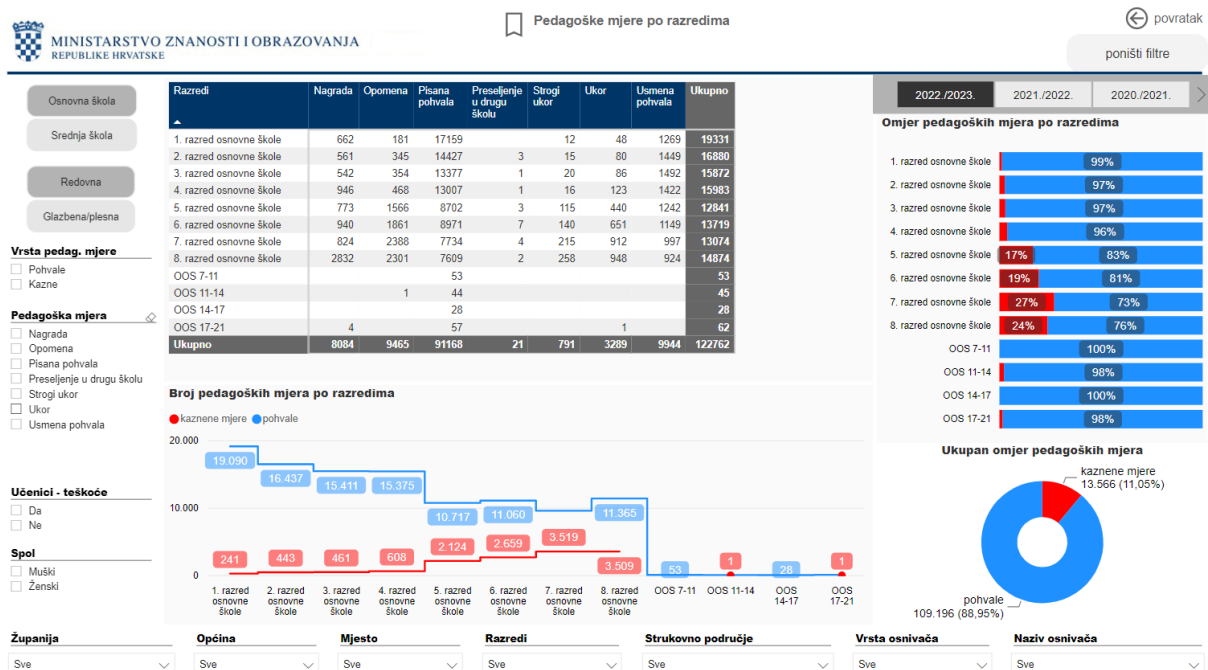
MINISTARSTVO ZNANOSTI I OBRAZOVANJA
REPUBLIKE HRVATSKE

Pedagoške mjere po razredima

povratak

poništi filtre

Osnovna škola
Srednja škola
Redovna
Glazbena/plesna

Vrsta pedag. mjere
Pohvale
Kazne

Pedagoška mjera
Nagrada
Opomena
Pisana pohvala
Preseljenje u drugu školu
Strogi ukor
Ukor
Usmena pohvala

Učenici - teškoće
Da
Ne

Spol
Muški
Ženski

| Razredi | Nagrada | Opomena | Pisana pohvala | Preseljenje u drugu školu | Strogi ukor | Ukor | Usmena pohvala | Ukupno |
|---|---|---|---|---|---|---|---|---|
| 1. razred osnovne škole | 662 | 181 | 17159 | | 12 | 48 | 1269 | 19331 |
| 2. razred osnovne škole | 561 | 345 | 14427 | 3 | 15 | 80 | 1449 | 16880 |
| 3. razred osnovne škole | 542 | 354 | 13377 | 1 | 20 | 86 | 1492 | 15872 |
| 4. razred osnovne škole | 946 | 468 | 13007 | 1 | 16 | 123 | 1422 | 15983 |
| 5. razred osnovne škole | 773 | 1566 | 8702 | 3 | 115 | 440 | 1242 | 12841 |
| 6. razred osnovne škole | 940 | 1861 | 8971 | 7 | 140 | 651 | 1149 | 13719 |
| 7. razred osnovne škole | 824 | 2388 | 7734 | 4 | 215 | 912 | 997 | 13074 |
| 8. razred osnovne škole | 2832 | 2301 | 7609 | 2 | 258 | 948 | 924 | 14874 |
| OOS 7-11 | | | 53 | | | | | 53 |
| OOS 11-14 | | 1 | 44 | | | | | 45 |
| OOS 14-17 | | | 28 | | | | | 28 |
| OOS 17-21 | 4 | | 57 | | | 1 | | 62 |
| Ukupno | 8084 | 9465 | 91168 | 21 | 791 | 3289 | 9944 | 122762 |

2022./2023.
2021./2022.
2020./2021.

Omjer pedagoških mjera po razredima
1. razred osnovne škole 99%
2. razred osnovne škole 97%
3. razred osnovne škole 97%
4. razred osnovne škole 96%
5. razred osnovne škole 17% 83%
6. razred osnovne škole 19% 81%
7. razred osnovne škole 27% 73%
8. razred osnovne škole 24% 76%
OOS 7-11 100%
OOS 11-14 98%
OOS 14-17 100%
OOS 17-21 98%

Broj pedagoških mjera po razredima
kaznene mjere pohvale
20.000
10.000
0
19.090 16.437 15.411 15.375 10.717 11.060 11.365 53 28
241 443 461 608 2.124 2.659 3.519 3.509 1 1
1. razred osnovne škole
2. razred osnovne škole
3. razred osnovne škole
4. razred osnovne škole
5. razred osnovne škole
6. razred osnovne škole
7. razred osnovne škole
8. razred osnovne škole
OOS 7-11
OOS 11-14
OOS 14-17
OOS 17-21

Ukupan omjer pedagoških mjera
kaznene mjere 13.566 (11,05%)
pohvale 109.196 (88,95%)

Županija
Sve
Općina
Sve
Mjesto
Sve
Razredi
Sve
Strukovno područje
Sve
Vrsta osnivača
Sve
Naziv osnivača
Sve